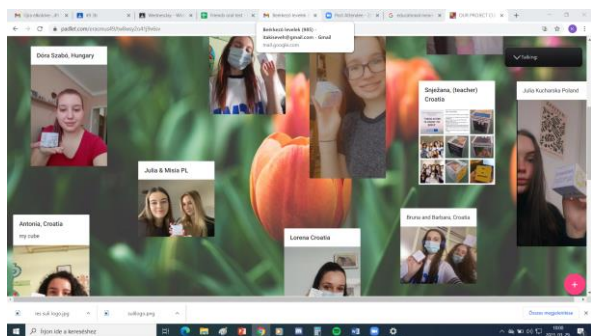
Dóra Szabó, Hungary

Beérkező levelek (985) - katicavolt@gmail.com - Gmail
mail.google.com

Talking

Snježana, (teacher) Croatia

Julia Kucharska Poland

Julia & Misia PL

Antonia, Croatia
my cube

Bruna and Barbara, Croatia

Lorena Croatia

padlet.com

Összes megjelenítése

Írjon ide a kereséshez